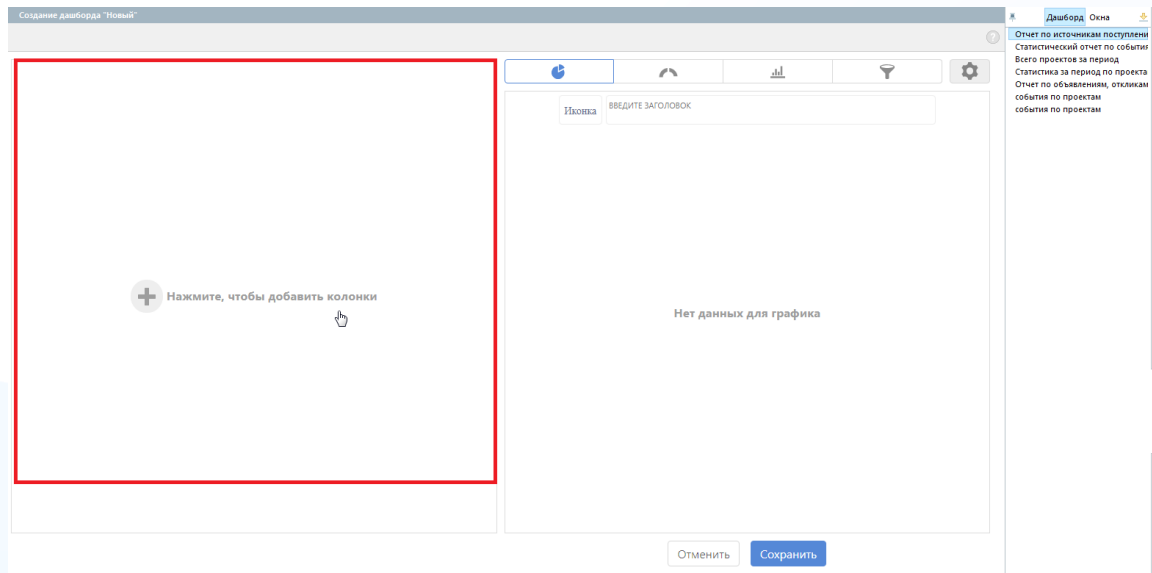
Создание дашборда "Новый"

Нажмите, чтобы добавить колонки

Иконка ВВЕДИТЕ ЗАГОЛОВОК

Нет данных для графика

Отменить Сохранить

Дашборд Окна

Отчет по источникам поступлени
Статистический отчет по события
Всего проектов за период
Статистика за период по проекта
Отчет по объявлениям, откликам
события по проектам
события по проектам